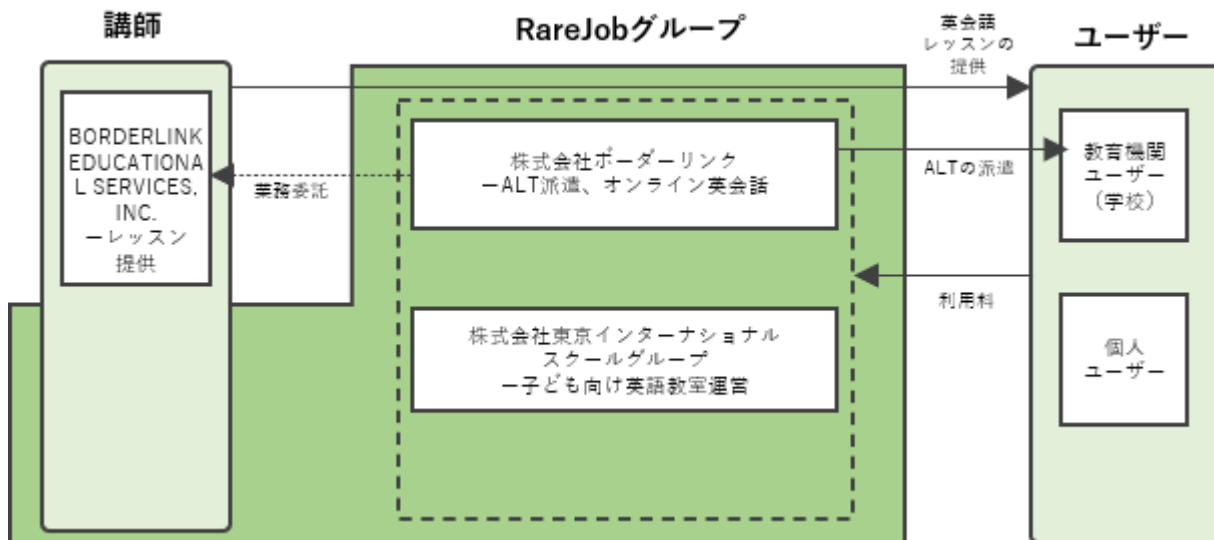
講師

RareJobグループ

ユーザー

英会話レッスンの提供

BORDERLINK EDUCATIONAL SERVICES, INC.
ーレッスン提供

業務委託

株式会社ボーダーリンク
ーALT派遣、オンライン英会話

ALTの派遣

教育機関ユーザー（学校）

利用料

株式会社東京インターナショナルスクールグループ
ー子ども向け英語教室運営

個人ユーザー